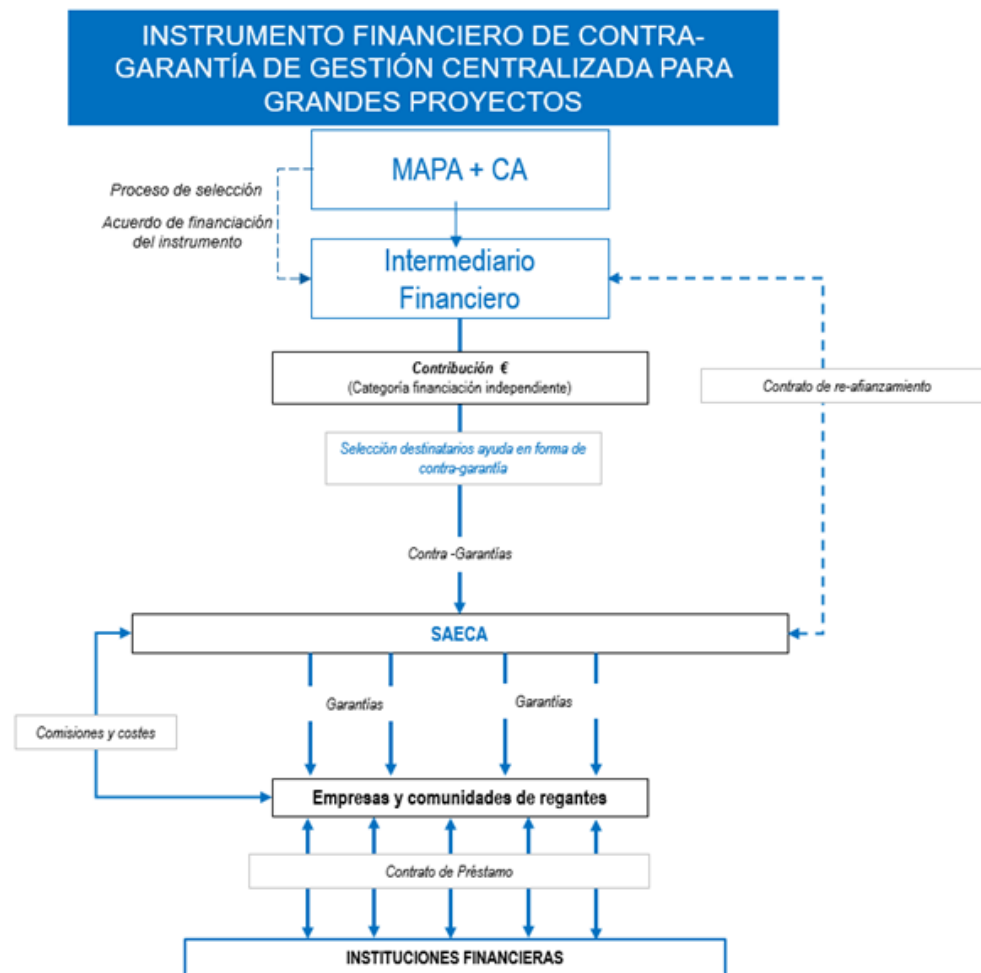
INSTRUMENTO FINANCIERO DE CONTRA-GARANTÍA DE GESTIÓN CENTRALIZADA PARA GRANDES PROYECTOS

MAPA + CA

Proceso de selección

Acuerdo de financiación del instrumento

Intermediario Financiero

Contribución €
(Categoría financiación independiente)

Contrato de re-afianzamiento

Selección destinatarios ayuda en forma de contra-garantía

Contra -Garantías

SAECA

Garantías

Garantías

Comisiones y costes

Empresas y comunidades de regantes

Contrato de Préstamo

INSTITUCIONES FINANCIERAS